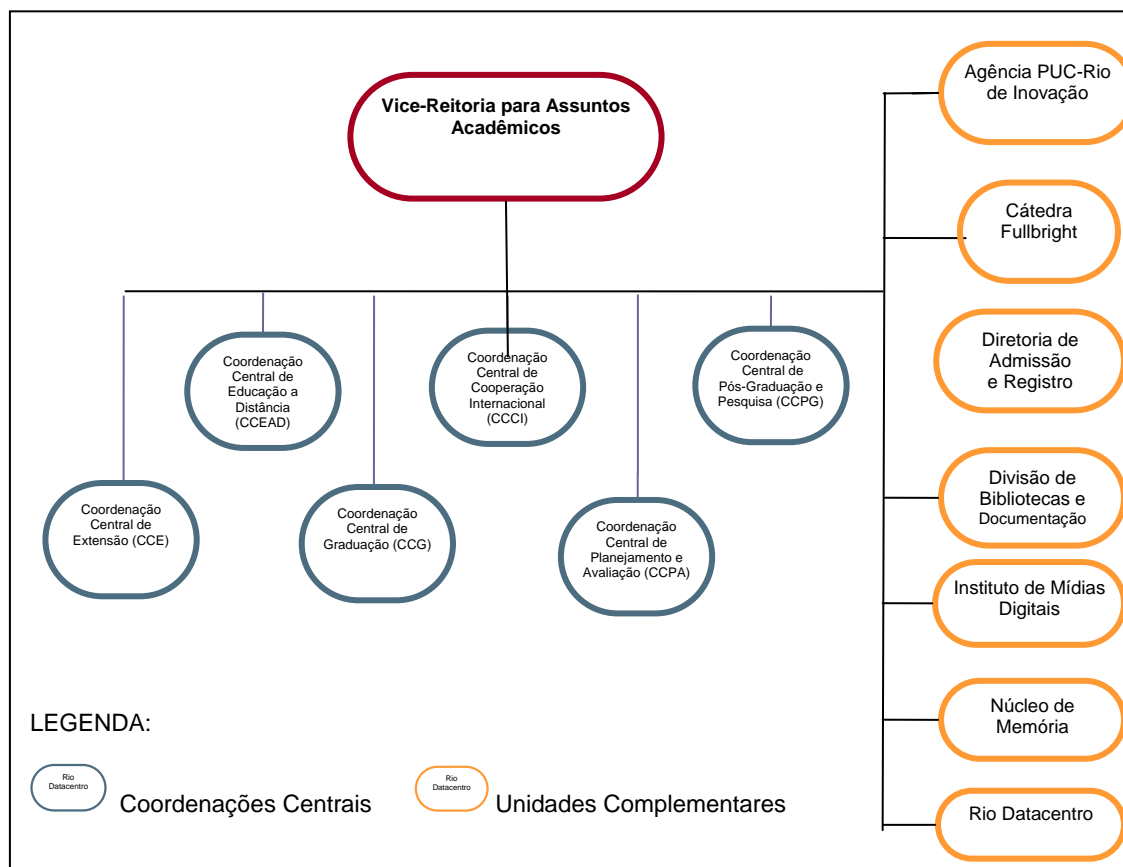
Vice-Reitoria para Assuntos Acadêmicos

Coordenação Central de Educação a Distância (CCEAD)

Coordenação Central de Cooperação Internacional (CCCI)

Coordenação Central de Pós-Graduação e Pesquisa (CCPG)

Coordenação Central de Extensão (CCE)

Coordenação Central de Graduação (CCG)

Coordenação Central de Planejamento e Avaliação (CCPA)

Agência PUC-Rio de Inovação

Cátedra Fullbright

Diretoria de Admissão e Registro

Divisão de Bibliotecas e Documentação

Instituto de Mídias Digitais

Núcleo de Memória

Rio Datacentro

LEGENDA:

Rio Datacentro Coordenações Centrais

Rio Datacentro Unidades Complementares